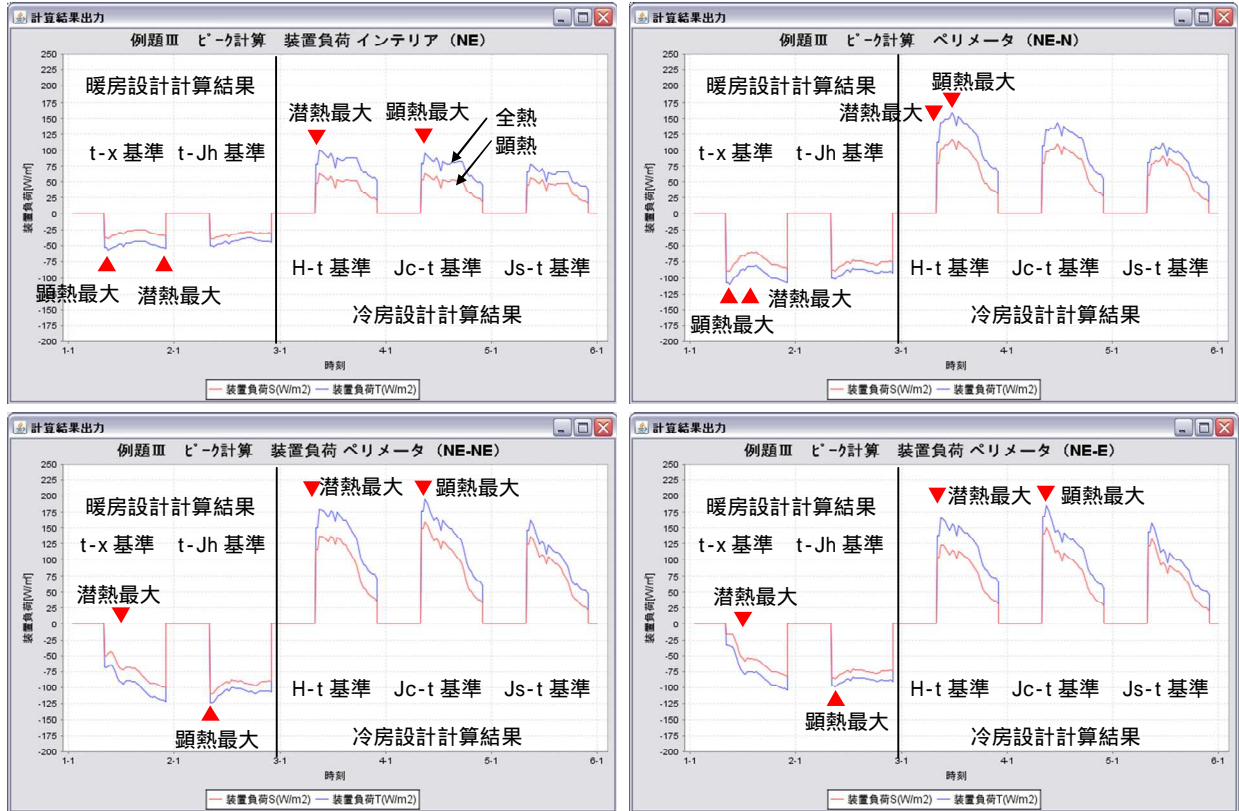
計算結果出力

例題Ⅲ ピーク計算 装置負荷 インテリア (NE)

250 225 200 175 150 125 100 75 50 25 0 -25 -50 -75 -100 -125 -150 -175 -200

装置負荷[W/m2]

暖房設計計算結果

t-x 基準 t-Jh 基準

顕熱最大 潜熱最大

潜熱最大 顕熱最大 全熱 顕熱

H-t 基準 Jc-t 基準 Js-t 基準

冷房設計計算結果

1-1 2-1 3-1 4-1 5-1 6-1

時刻

装置負荷S(W/m2) 装置負荷T(W/m2)

計算結果出力

例題Ⅲ ピーク計算 ペリメータ (NE-N)

250 225 200 175 150 125 100 75 50 25 0 -25 -50 -75 -100 -125 -150 -175 -200

装置負荷[W/m2]

暖房設計計算結果

t-x 基準 t-Jh 基準

顕熱最大 潜熱最大

潜熱最大 顕熱最大

H-t 基準 Jc-t 基準 Js-t 基準

冷房設計計算結果

1-1 2-1 3-1 4-1 5-1 6-1

時刻

装置負荷S(W/m2) 装置負荷T(W/m2)

計算結果出力

例題Ⅲ ピーク計算 装置負荷 ペリメータ (NE-NE)

250 225 200 175 150 125 100 75 50 25 0 -25 -50 -75 -100 -125 -150 -175 -200

装置負荷[W/㎡]

暖房設計計算結果

t-x 基準 t-Jh 基準

潜熱最大

顕熱最大

潜熱最大 顕熱最大

H-t 基準 Jc-t 基準 Js-t 基準

冷房設計計算結果

1-1 2-1 3-1 4-1 5-1 6-1

時刻

装置負荷S(W/m2) 装置負荷T(W/m2)

計算結果出力

例題Ⅲ ピーク計算 装置負荷 ペリメータ (NE-E)

250 225 200 175 150 125 100 75 50 25 0 -25 -50 -75 -100 -125 -150 -175 -200

装置負荷[W/㎡]

暖房設計計算結果

t-x 基準 t-Jh 基準

潜熱最大

顕熱最大

潜熱最大 顕熱最大

H-t 基準 Jc-t 基準 Js-t 基準

冷房設計計算結果

1-1 2-1 3-1 4-1 5-1 6-1

時刻

装置負荷S(W/m2) 装置負荷T(W/m2)